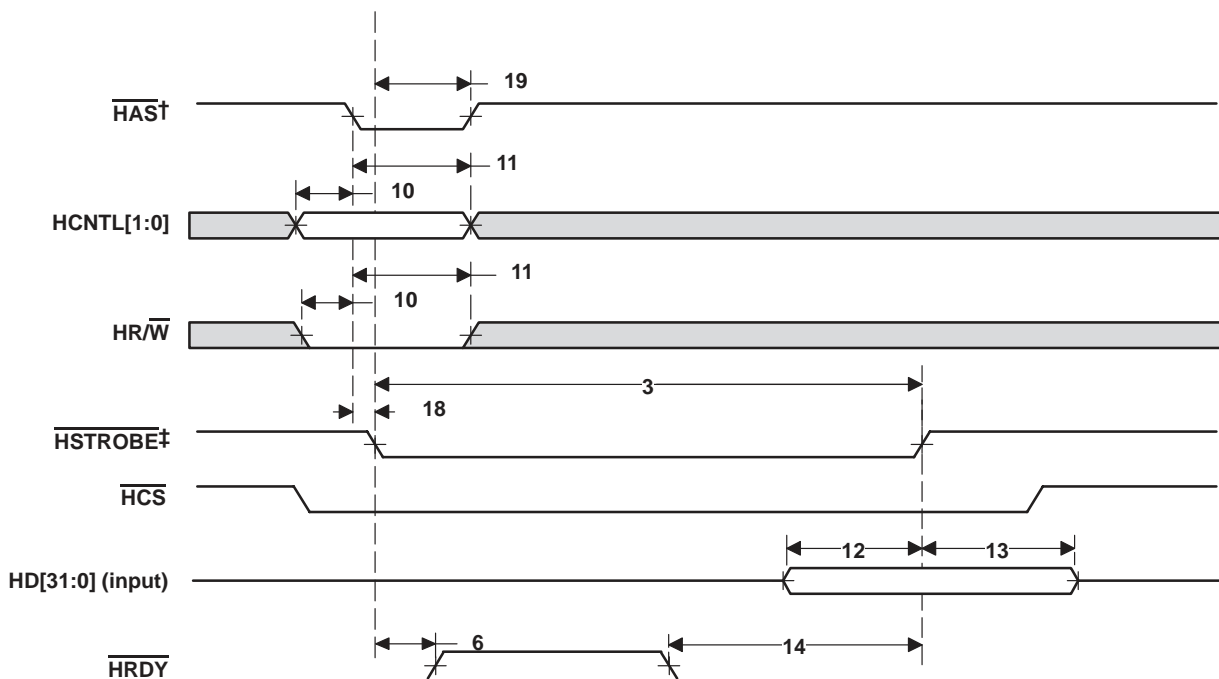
19

$\overline{\text{HAS}}$†

11

10

HCNTL[1:0]

11

10

HR/$\overline{\text{W}}$

3

18

$\overline{\text{HSTROBE}}$‡

$\overline{\text{HCS}}$

12

13

HD[31:0] (input)

6

14

$\overline{\text{HRDY}}$